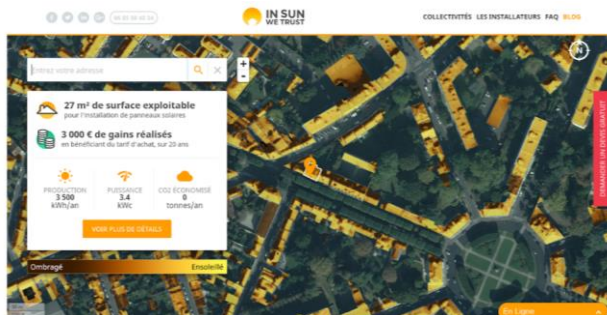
09 83 00 48 36

IN SUN WE TRUST

COLLECTIVITÉS LES INSTALLATEURS FAQ BLOG

Entrez votre adresse

+
-

27 m² de surface exploitable
pour l'installation de panneaux solaires

3 000 € de gains réalisés
en bénéficiant du tarif d'achat, sur 20 ans

PRODUCTION
3 500
kWh/an

PUISSANCE
3.4
kWc

CO2 ÉCONOMISÉ
0
tonnes/an

VOIR PLUS DE DÉTAILS

Ombragé
Ensoleillé

DEMANDER UN DEVIS GRATUIT

En Ligne